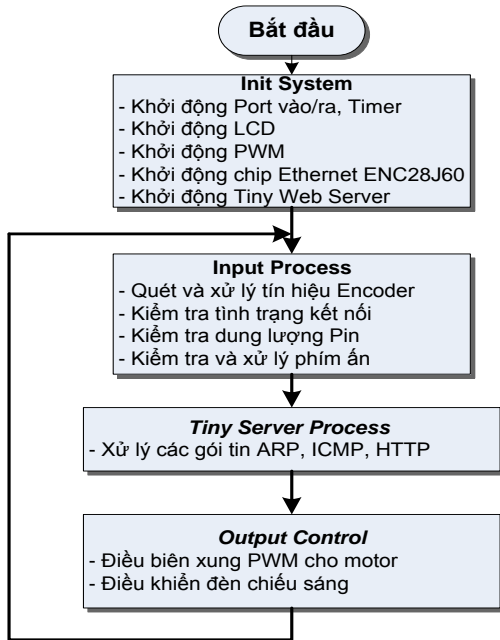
Bắt đầu

Init System
- Khởi động Port vào/ra, Timer
- Khởi động LCD
- Khởi động PWM
- Khởi động chip Ethernet ENC28J60
- Khởi động Tiny Web Server

Input Process
- Quét và xử lý tín hiệu Encoder
- Kiểm tra tình trạng kết nối
- Kiểm tra dung lượng Pin
- Kiểm tra và xử lý phím ấn

Tiny Server Process
- Xử lý các gói tin ARP, ICMP, HTTP

Output Control
- Điều biên xung PWM cho motor
- Điều khiển đèn chiếu sáng